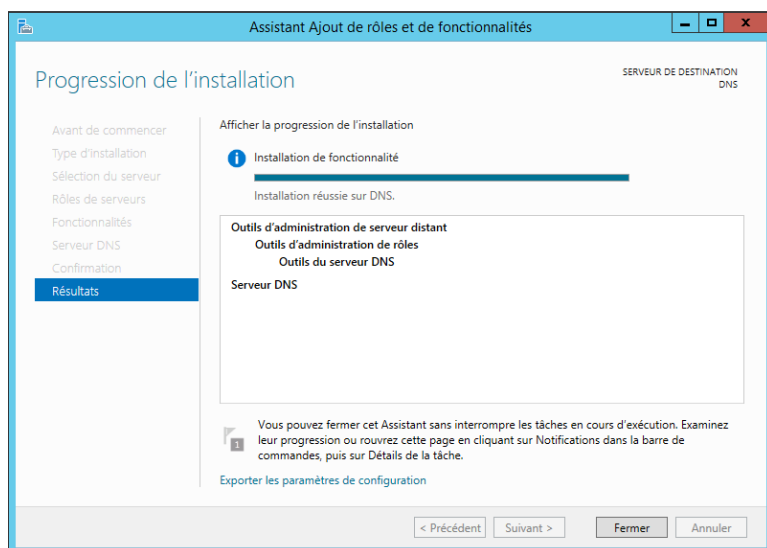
Assistant Ajout de rôles et de fonctionnalités

Progression de l’installation

SERVEUR DE DESTINATION
DNS

Avant de commencer
Type d’installation
Sélection du serveur
Rôles de serveurs
Fonctionnalités
Serveur DNS
Confirmation
Résultats

Afficher la progression de l’installation

Installation de fonctionnalité

Installation réussie sur DNS.

Outils d’administration de serveur distant
Outils d’administration de rôles
Outils du serveur DNS
Serveur DNS

Vous pouvez fermer cet Assistant sans interrompre les tâches en cours d’exécution. Examinez leur progression ou rouvrez cette page en cliquant sur Notifications dans la barre de commandes, puis sur Détails de la tâche.

Exporter les paramètres de configuration

< Précédent | Suivant > | Fermer | Annuler